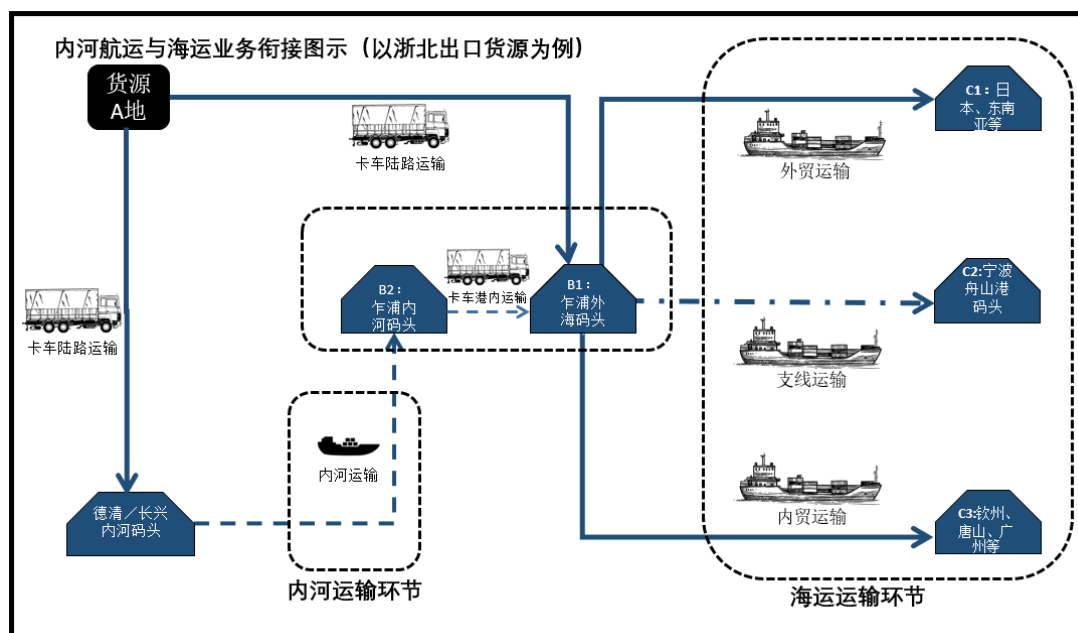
内河航运与海运业务衔接图示（以浙北出口货源为例）

货源
A地

卡车陆路运输

卡车陆路运输

B2：
乍浦内
河码头

卡车港内运输

B1：
乍浦外
海码头

C1：日
本、东南
亚等

外贸运输

C2:宁波
舟山港
码头

支线运输

内河运输

德清／长兴
内河码头

内贸运输

C3:钦州、
唐山、广
州等

内河运输环节

海运运输环节